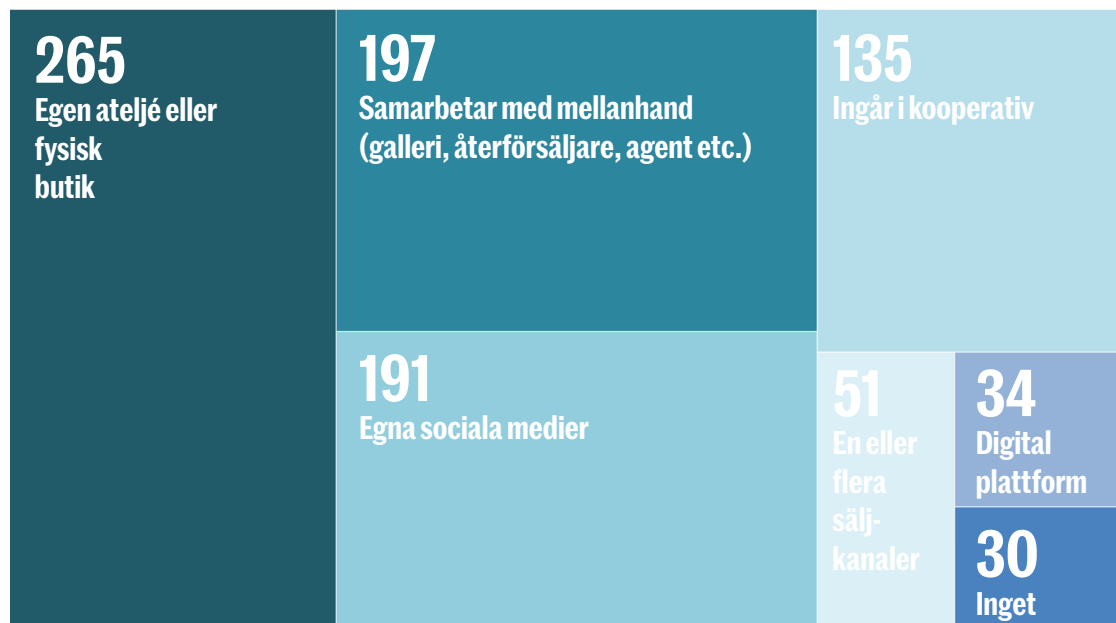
265
Egen ateljé eller fysisk butik

197
Samarbetar med mellanhand (galleri, återförsäljare, agent etc.)

135
Ingår i kooperativ

191
Egna sociala medier

51
En eller flera sälj-kanaler

34
Digital plattform

30
Inget